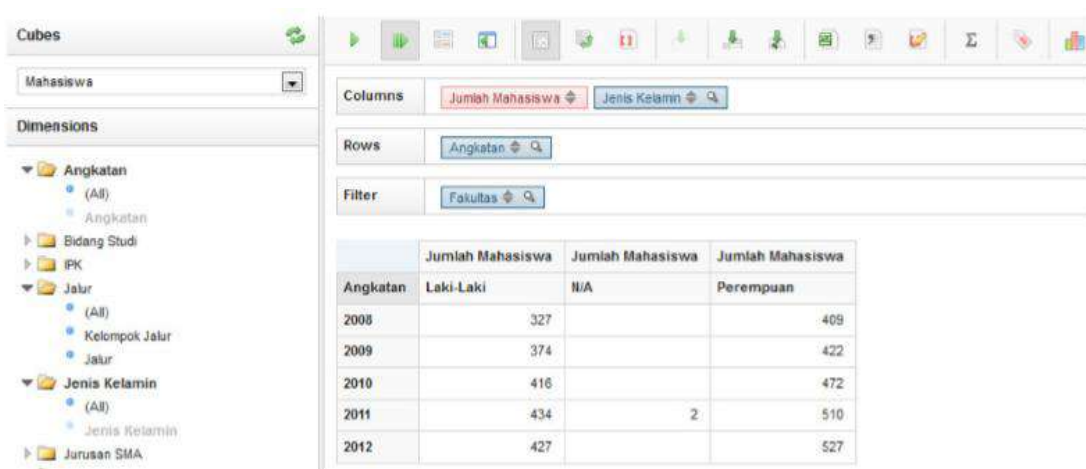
Cubes

Mahasiswa

Dimensions

Angkatan
(All)
Angkatan
Bidang Studi
IPK
Jalur
(All)
Kelompok Jalur
Jalur
Jenis Kelamin
(All)
Jenis Kelamin
Jurusan SMA

Σ

Columns Jumlah Mahasiswa Jenis Kelamin

Rows Angkatan

Filter Fakultas

| | Jumlah Mahasiswa | Jumlah Mahasiswa | Jumlah Mahasiswa |
|---|---|---|---|
| Angkatan | Laki-Laki | N/A | Perempuan |
| 2008 | 327 | | 409 |
| 2009 | 374 | | 422 |
| 2010 | 416 | | 472 |
| 2011 | 434 | 2 | 510 |
| 2012 | 427 | | 527 |